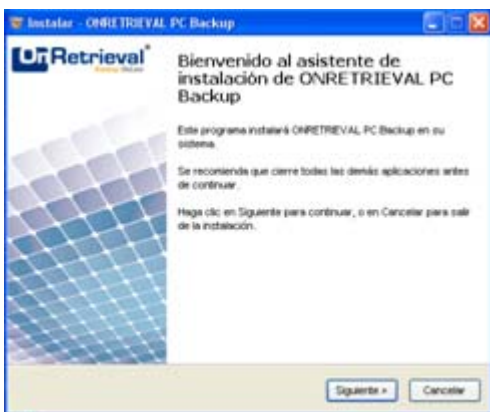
Instalar - ONRETRIEVAL PC Backup

OnRetrieval

Bienvenido al asistente de instalación de ONRETRIEVAL PC Backup

Este programa instalará ONRETRIEVAL PC Backup en su sistema.

Se recomienda que cierre todas las demás aplicaciones antes de continuar.

Haga clic en Siguiente para continuar, o en Cancelar para salir de la instalación.

Siguiente >
Cancelar